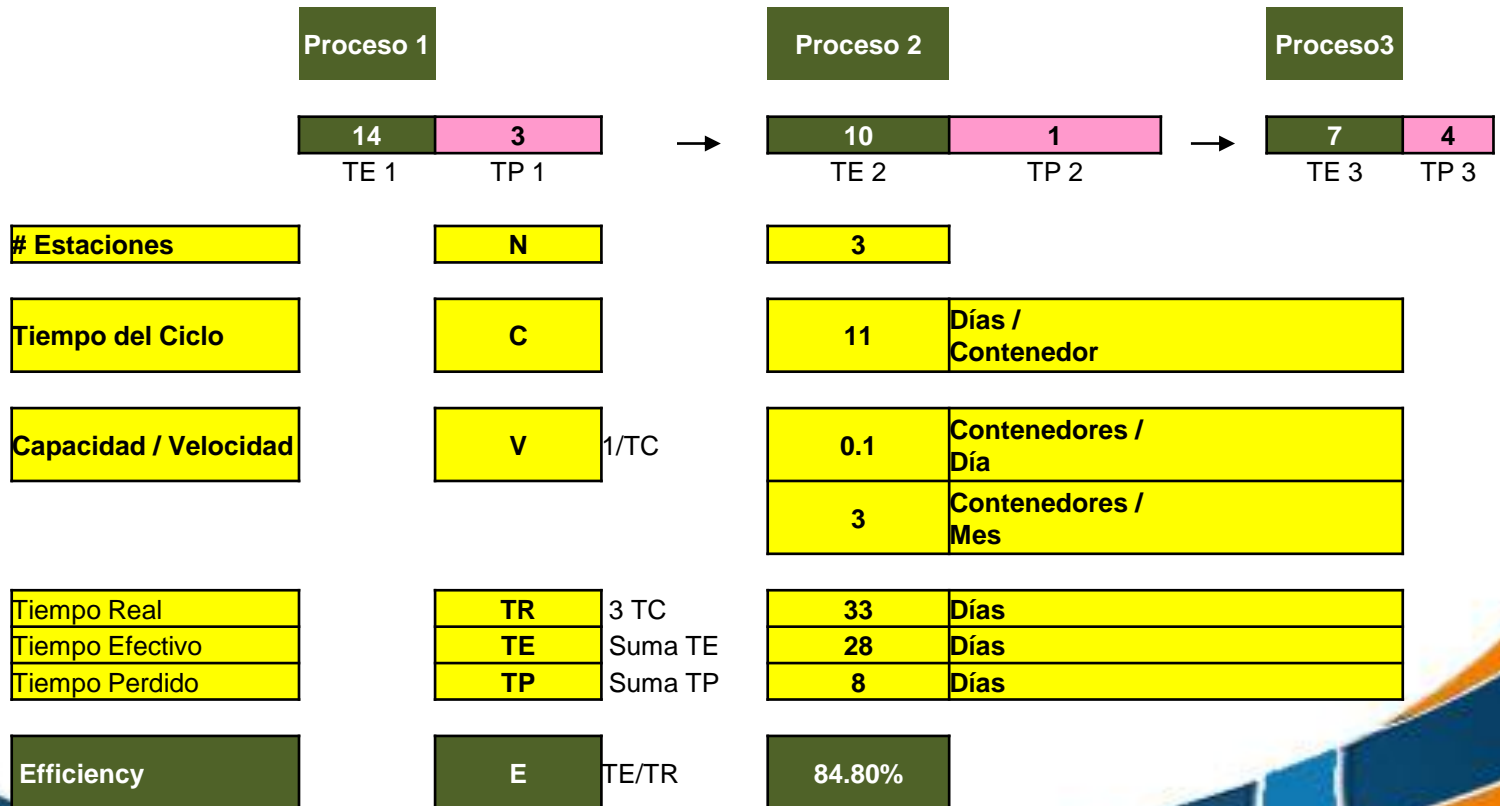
Proceso 1

Proceso 2

Proceso3

| 14 | 3 |
|---|---|
| TE 1 | TP 1 |

| 10 | 1 |
|---|---|
| TE 2 | TP 2 |

| 7 | 4 |
|---|---|
| TE 3 | TP 3 |

| | | | | |
|---|---|---|---|---|
| # Estaciones | N | | 3 | |
| Tiempo del Ciclo | C | | 11 | Días / Contenedor |
| Capacidad / Velocidad | V | 1/TC | 0.1 | Contenedores / Día |
| | | | 3 | Contenedores / Mes |
| Tiempo Real | TR | 3 TC | 33 | Días |
| Tiempo Efectivo | TE | Suma TE | 28 | Días |
| Tiempo Perdido | TP | Suma TP | 8 | Días |
| Efficiency | E | TE/TR | 84.80% | |